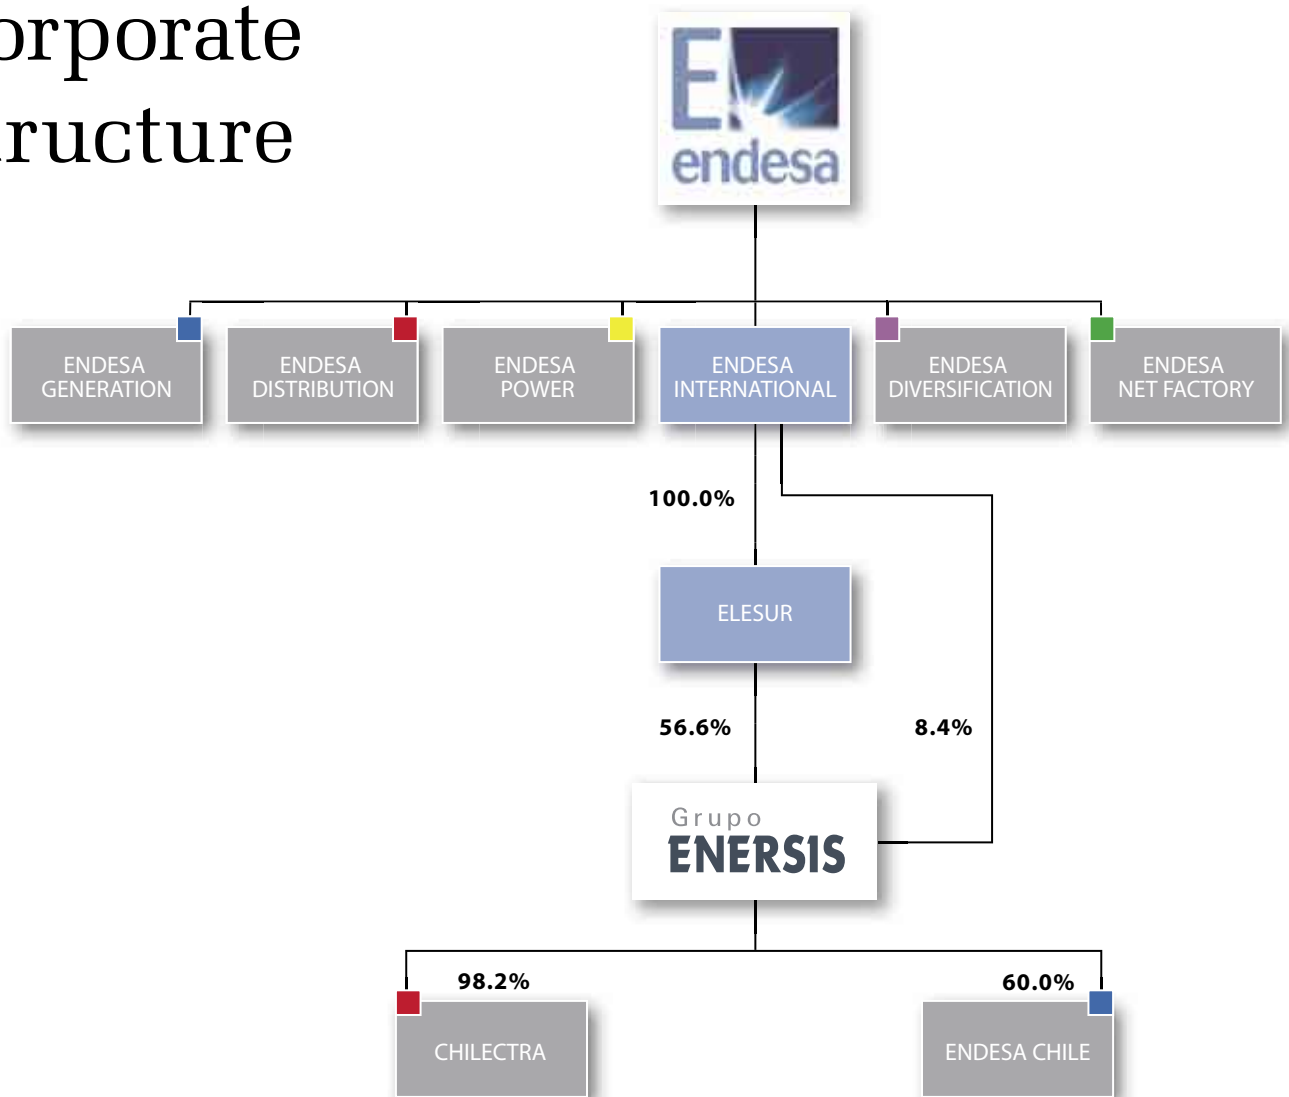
orporate
ructure

E
endesa

ENDESA GENERATION

ENDESA DISTRIBUTION

ENDESA POWER

ENDESA INTERNATIONAL

ENDESA DIVERSIFICATION

ENDESA NET FACTORY

100.0%

ELESUR

56.6%

8.4%

Grupo
ENERSIS

98.2%

60.0%

CHILECTRA

ENDESA CHILE